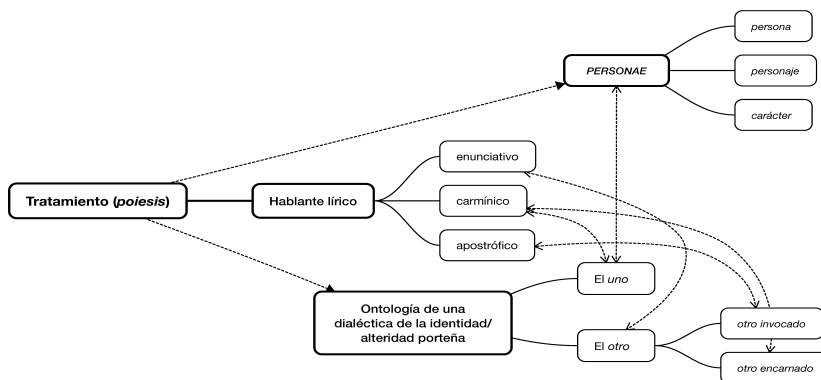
PERSONAE

persona

personaje

carácter

Tratamiento (poiesis)

Hablante lírico

enunciativo

carmínico

apostrófico

El uno

Ontología de una dialéctica de la identidad/ alteridad porteña

El otro

otro invocado

otro encarnado